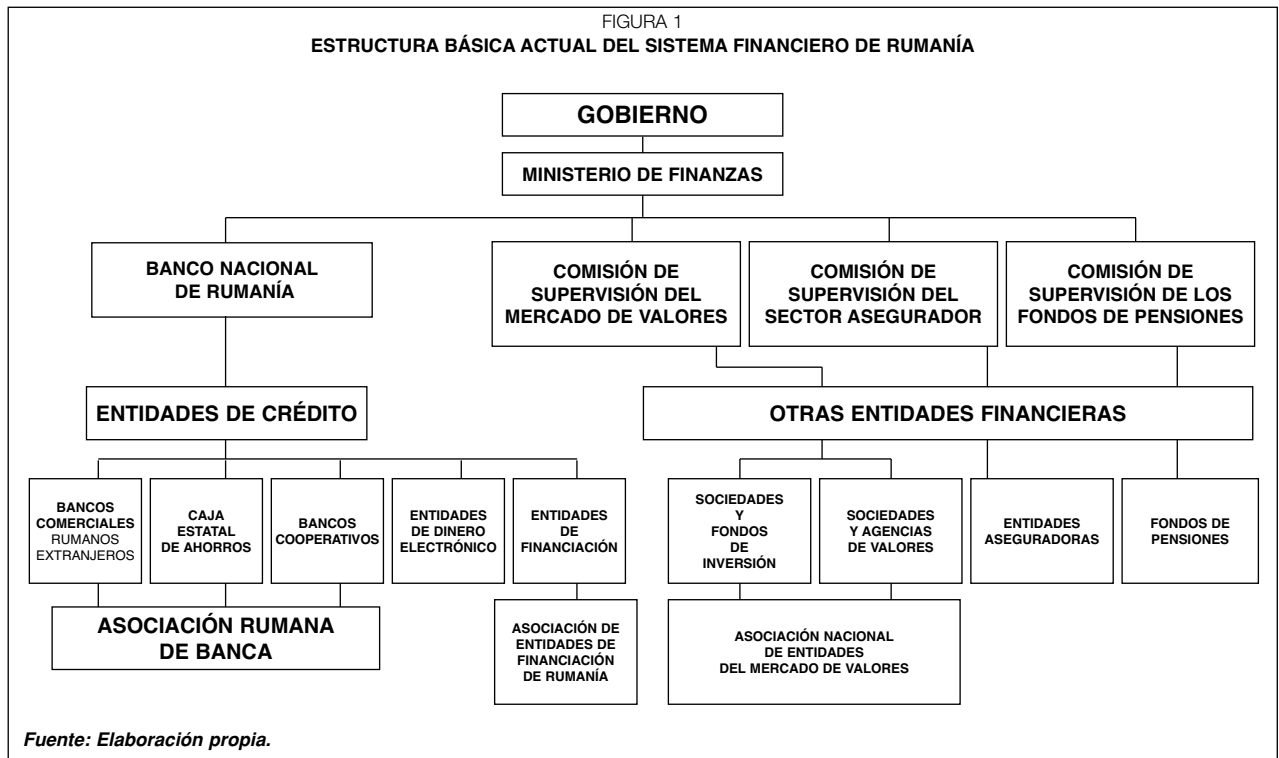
FIGURA 1
ESTRUCTURA BÁSICA ACTUAL DEL SISTEMA FINANCIERO DE RUMANÍA

GOBIERNO

MINISTERIO DE FINANZAS

BANCO NACIONAL DE RUMANÍA

COMISIÓN DE SUPERVISIÓN DEL MERCADO DE VALORES

COMISIÓN DE SUPERVISIÓN DEL SECTOR ASEGURADOR

COMISIÓN DE SUPERVISIÓN DE LOS FONDOS DE PENSIONES

ENTIDADES DE CRÉDITO

OTRAS ENTIDADES FINANCIERAS

BANCOS COMERCIALES RUMANOS EXTRANJEROS

CAJA ESTATAL DE AHORROS

BANCOS COOPERATIVOS

ENTIDADES DE DINERO ELECTRÓNICO

ENTIDADES DE FINANCIACIÓN

SOCIEDADES Y FONDOS DE INVERSIÓN

SOCIEDADES Y AGENCIAS DE VALORES

ENTIDADES ASEGURADORAS

FONDOS DE PENSIONES

ASOCIACIÓN RUMANA DE BANCA

ASOCIACIÓN DE ENTIDADES DE FINANCIACIÓN DE RUMANÍA

ASOCIACIÓN NACIONAL DE ENTIDADES DEL MERCADO DE VALORES

Fuente: Elaboración propia.